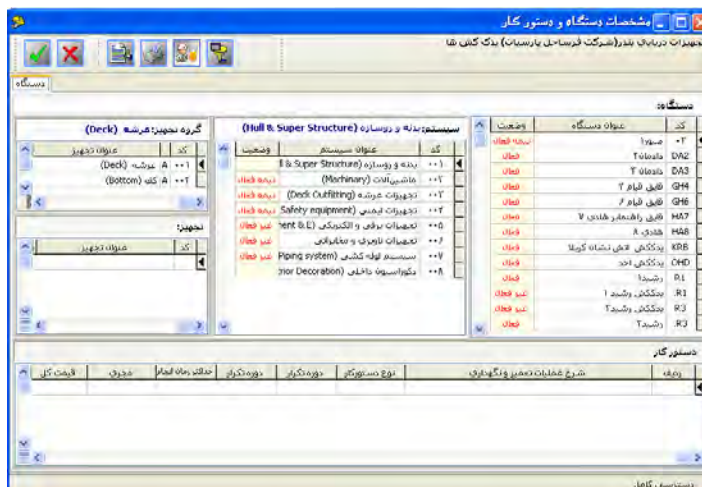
مشخصات دستگاه و دستور کار

تجهیزات دریائی بندر(شرکت فرساحل پارسیان) یدک کش ها

دستگاه

دستگاه:

| کد | عنوان دستگاه | وضعیت |
|---|---|---|
| ۰۲ | صبورا | نیمه فعال |
| DA2 | داهومان۲ | فعال |
| DA3 | داهومان ۳ | فعال |
| GH4 | قایق قیام ۴ | فعال |
| GH6 | قایق قیام ۶ | فعال |
| HA7 | قایق راهنمائی هادی ۷ | فعال |
| HA8 | هادی ۸ | فعال |
| KRB | یدککش آتش نشان کرونا | فعال |
| OHD | یدککش احد | فعال |
| R1 | رشید۱ | فعال |
| R1 | یدککش رشید ۱ | غیر فعال |
| R3 | یدککش رشید۳ | غیر فعال |
| R3 | رشید۳ | فعال |

سیستم: بدنه و روسازه (Hull & Super Structure)

| کد | عنوان سیستم | وضعیت |
|---|---|---|
| ۰۰۱ | بدنه و روسازه (Hull & Super Structure) | |
| ۰۰۲ | ماشین آلات (Machinary) | نیمه فعال |
| ۰۰۳ | تجهیزات عرشه (Deck Outfitting) | نیمه فعال |
| ۰۰۴ | تجهیزات ایمنی (Safety equipment) | نیمه فعال |
| ۰۰۵ | تجهیزات برقی و الکترونیکی (E&E ment) | غیر فعال |
| ۰۰۶ | تجهیزات ناوبری و مخابراتی | غیر فعال |
| ۰۰۷ | سیستم لوله کشی (Piping system) | غیر فعال |
| ۰۰۸ | دکوراسیون داخلی (rior Decoration) | |

گروه تجهیز: عرشه (Deck)

| کد | عنوان تجهیز |
|---|---|
| ۰۰۱ | A عرشه (Deck) |
| ۰۰۲ | A کف (Bottom) |

تجهیز:

| کد | عنوان تجهیز |
|---|---|

دستور کار

| ردیف | شرح عملیات تعمیر و نگهداری | نوع دستورکار | دوره تکرار | دوره تکرار | حداکثر زمان انجام | مجری | قیمت کل |
|---|---|---|---|---|---|---|---|

دسترسی: کامل